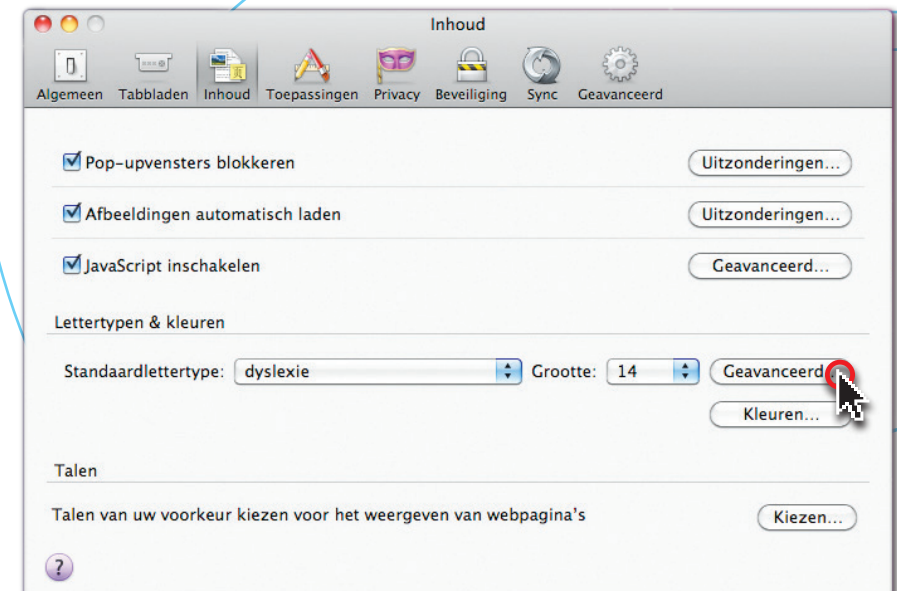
Inhoud

Algemeen Tabbladen Inhoud Toepassingen Privacy Beveiliging Sync Geavanceerd

Pop-upvensters blokkeren Uitzonderingen...

Afbeeldingen automatisch laden Uitzonderingen...

JavaScript inschakelen Geavanceerd...

Lettertypen & kleuren

Standaardlettertype: dyslexie Grootte: 14 Geavanceerd

Kleuren...

Talen

Talen van uw voorkeur kiezen voor het weergeven van webpagina's Kiezen...

?